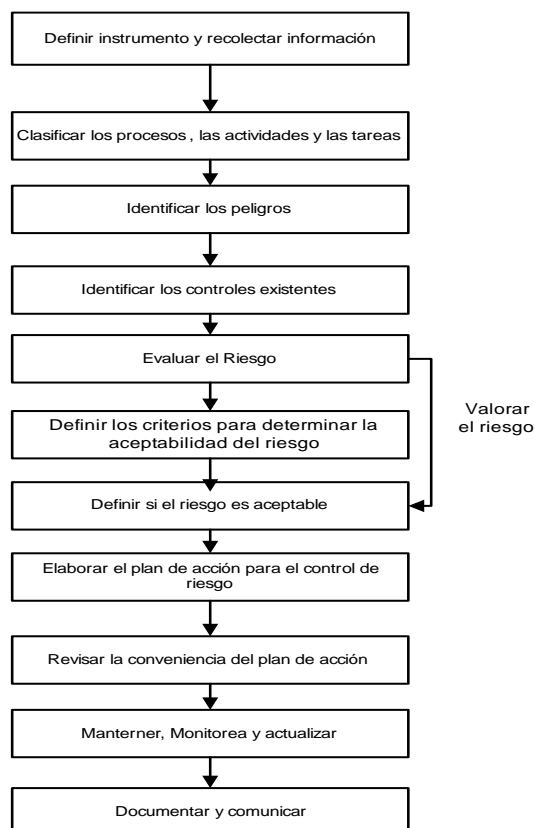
Definir instrumento y recolectar información

Clasificar los procesos , las actividades y las tareas

Identificar los peligros

Identificar los controles existentes

Evaluar el Riesgo

Definir los criterios para determinar la aceptabilidad del riesgo

Valorar el riesgo

Definir si el riesgo es aceptable

Elaborar el plan de acción para el control de riesgo

Revisar la conveniencia del plan de acción

Manterner, Monitorea y actualizar

Documentar y comunicar